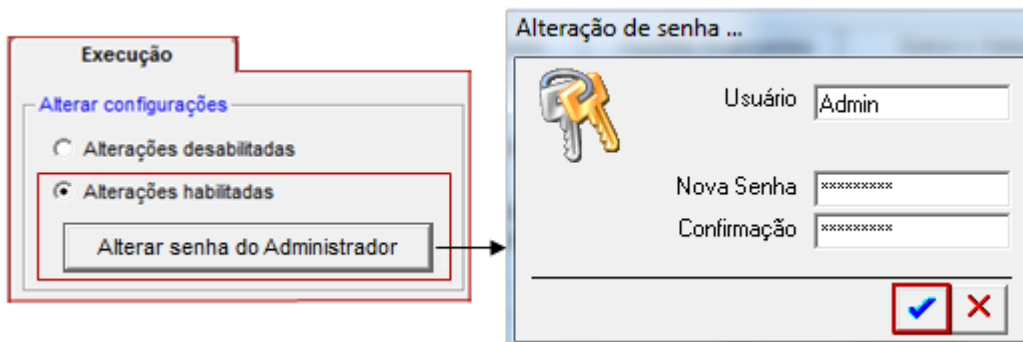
Execução

Alterar configurações

Alterações desabilitadas

Alterações habilitadas

Alterar senha do Administrador

Alteração de senha ...

Usuário Admin

Nova Senha *********

Confirmação *********

✔ ✕